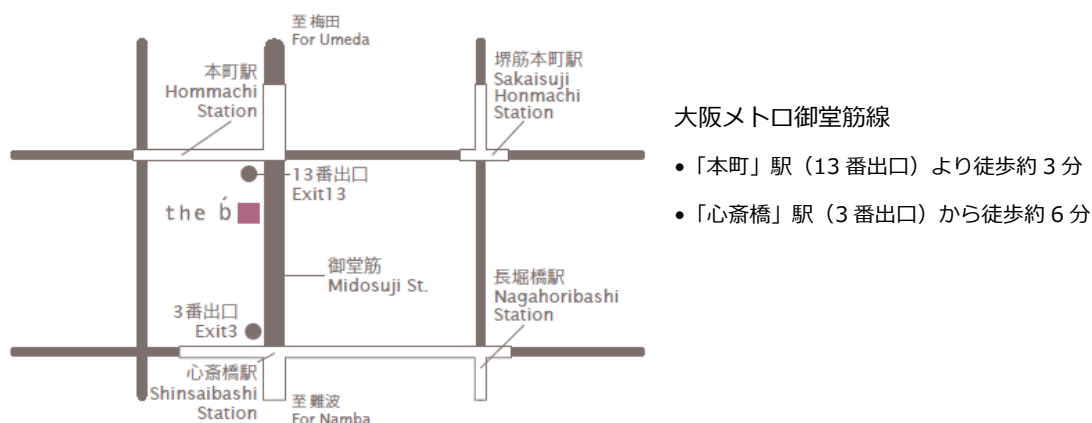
至 梅田
For Umeda

本町駅
Hommachi
Station

堺筋本町駅
Sakaisuji
Honmachi
Station

13番出口
Exit13

the b́

御堂筋
Midosuji St.

長堀橋駅
Nagahoribashi
Station

3番出口
Exit3

心斎橋駅
Shinsaibashi
Station

至 難波
For Namba

大阪メトロ御堂筋線

•「本町」駅（13 番出口）より徒歩約 3 分

•「心斎橋」駅（3 番出口）から徒歩約 6 分